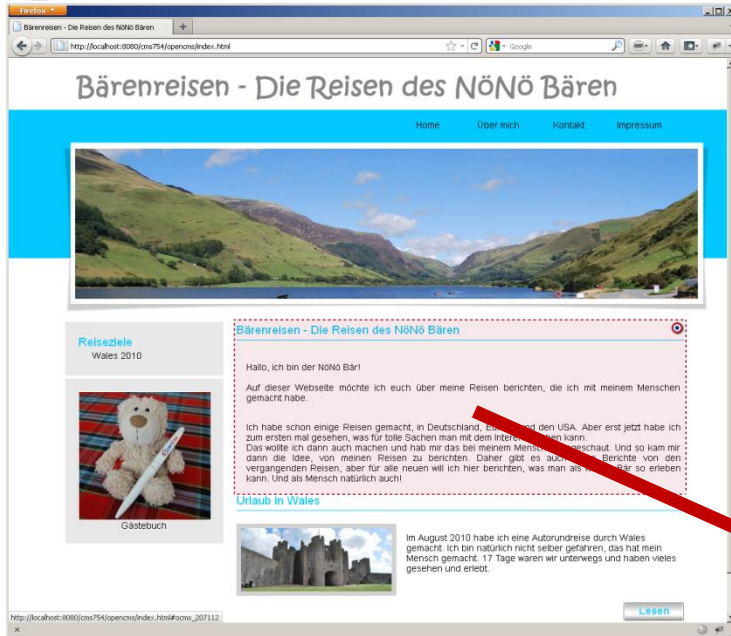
Firefox

Bärenreisen - Die Reisen des NöNö Bären

+

http://localhost:8080/cms754/opencms/index.html

Google

Bärenreisen - Die Reisen des NöNö Bären

Home

Über mich

Kontakt

Impressum

Reiseziele

Wales 2010

Gästebuch

Bärenreisen - Die Reisen des NöNö Bären

Hallo, ich bin der NöNö Bär!

Auf dieser Webseite möchte ich euch über meine Reisen berichten, die ich mit meinem Menschen gemacht habe.

Ich habe schon einige Reisen gemacht, in Deutschland, Eu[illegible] und den USA. Aber erst jetzt habe ich zum ersten mal gesehen, was für tolle Sachen man mit dem Intern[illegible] kann. Das wollte ich dann auch machen und hab mir das bei meinem Mensch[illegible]geschaut. Und so kam mir dann die Idee, von meinen Reisen zu berichten. Daher gibt es auch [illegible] Berichte von den vergangenen Reisen, aber für alle neuen will ich hier berichten, was man als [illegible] Bär so erleben kann. Und als Mensch natürlich auch!

Urlaub in Wales

Im August 2010 habe ich eine Autorundreise durch Wales gemacht. Ich bin natürlich nicht selber gefahren, das hat mein Mensch gemacht. 17 Tage waren wir unterwegs und haben vieles gesehen und erlebt.

Lesen

http://localhost:8080/cms754/opencms/index.html#ocms_207112